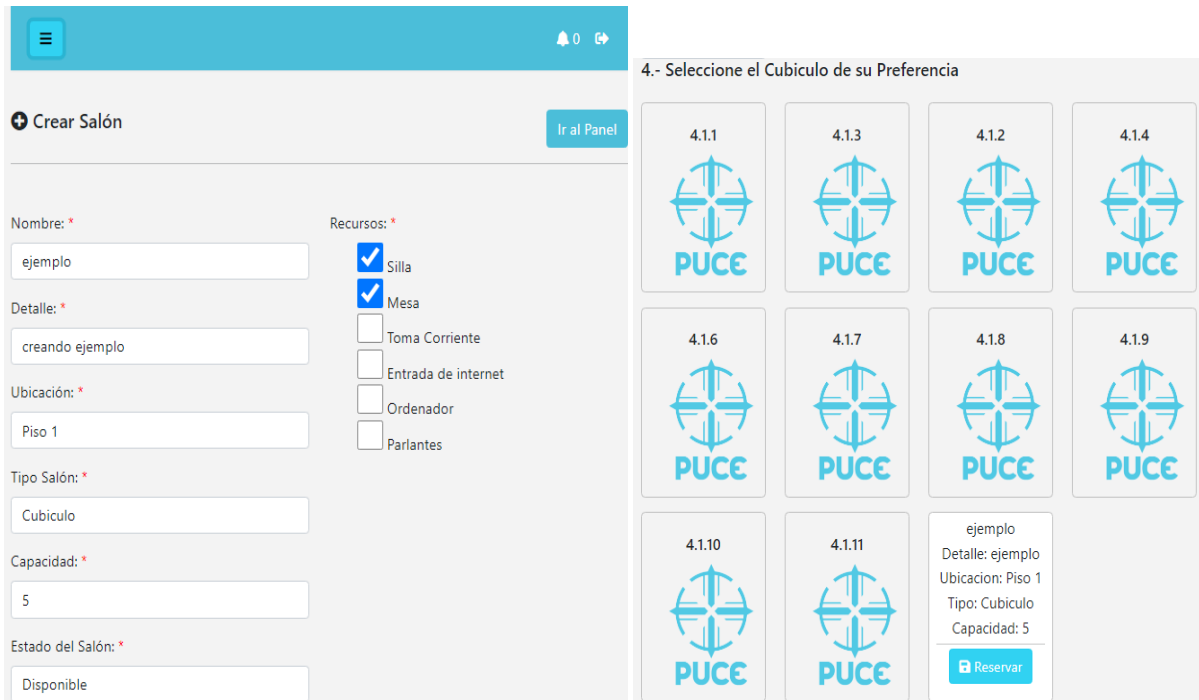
≡

0

Crear Salón

Ir al Panel

Nombre: *

ejemplo

Detalle: *

creando ejemplo

Ubicación: *

Piso 1

Tipo Salón: *

Cubiculo

Capacidad: *

5

Estado del Salón: *

Disponible

Recursos: *

Silla

Mesa

Toma Corriente

Entrada de internet

Ordenador

Parlantes

4.- Seleccione el Cubiculo de su Preferencia

4.1.1
PUCE

4.1.3
PUCE

4.1.2
PUCE

4.1.4
PUCE

4.1.6
PUCE

4.1.7
PUCE

4.1.8
PUCE

4.1.9
PUCE

4.1.10
PUCE

4.1.11
PUCE

ejemplo
Detalle: ejemplo
Ubicacion: Piso 1
Tipo: Cubiculo
Capacidad: 5

Reservar